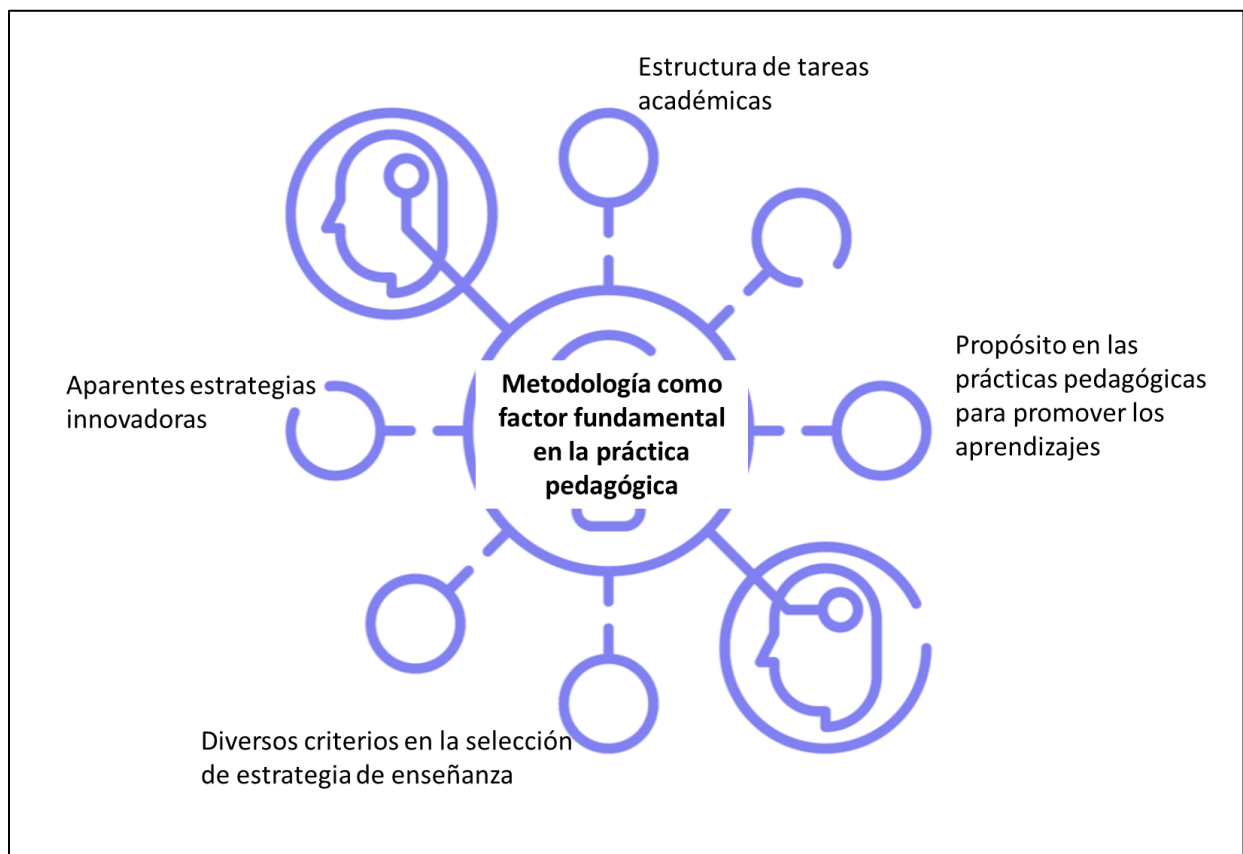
Estructura de tareas académicas

Aparentes estrategias innovadoras

Metodología como factor fundamental en la práctica pedagógica

Propósito en las prácticas pedagógicas para promover los aprendizajes

Diversos criterios en la selección de estrategia de enseñanza